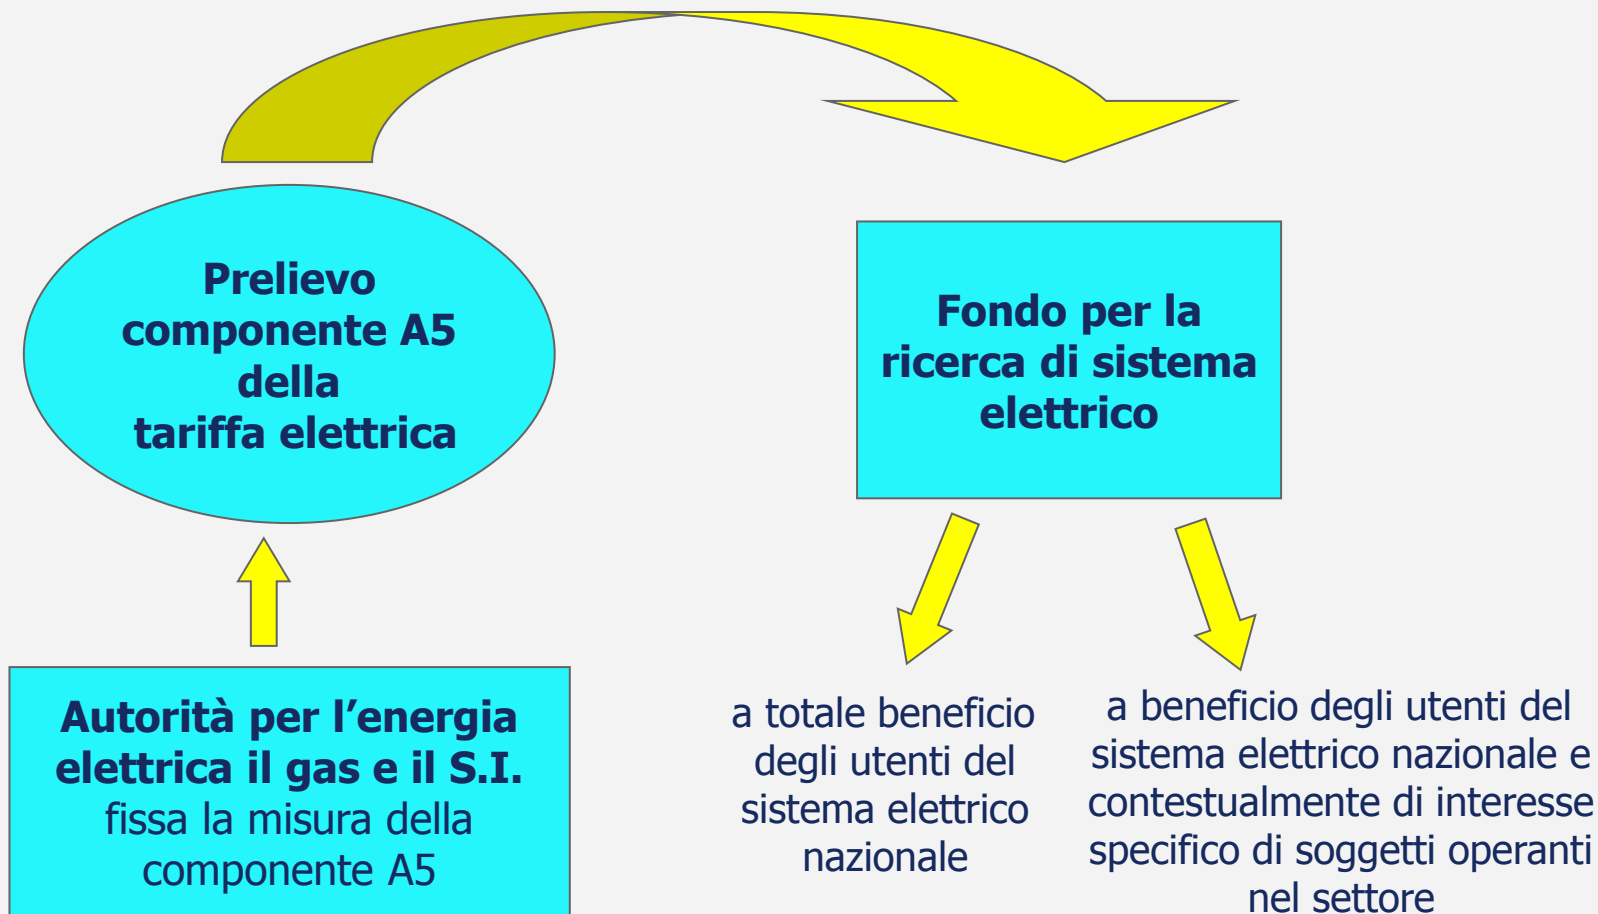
Prelievo componente A5 della tariffa elettrica

Fondo per la ricerca di sistema elettrico

Autorità per l'energia elettrica il gas e il S.I. fissa la misura della componente A5

a totale beneficio degli utenti del sistema elettrico nazionale

a beneficio degli utenti del sistema elettrico nazionale e contestualmente di interesse specifico di soggetti operanti nel settore